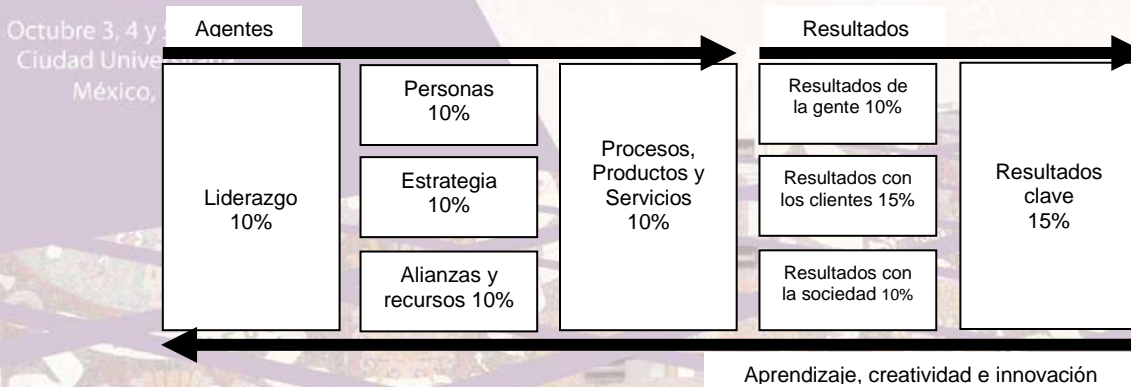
Octubre 3, 4 y
Ciudad Univ
México,

Agentes

Resultados

Liderazgo
10%

Personas
10%

Estrategia
10%

Alianzas y
recursos 10%

Procesos,
Productos y
Servicios
10%

Resultados de
la gente 10%

Resultados con
los clientes 15%

Resultados con
la sociedad 10%

Resultados
clave
15%

Aprendizaje, creatividad e innovación